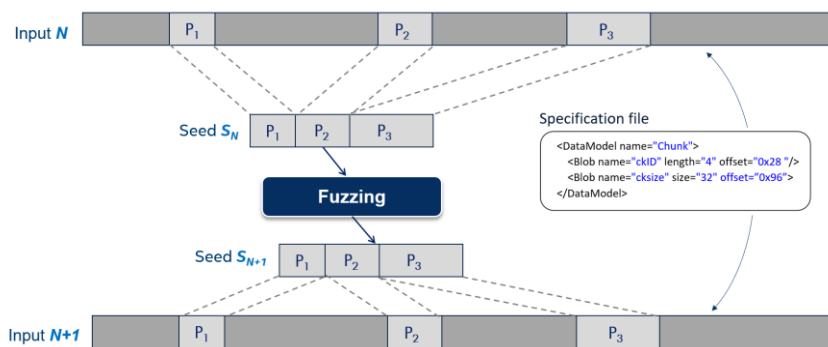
Input $N$

$P_1$ $P_2$ $P_3$

Seed $S_N$ $P_1$ $P_2$ $P_3$

Specification file

<DataModel name="Chunk">
<Blob name="ckID" length="4" offset="0x28 "/>
<Blob name="cksize" size="32" offset="0x96">
</DataModel>

Fuzzing

Seed $S_{N+1}$ $P_1$ $P_2$ $P_3$

Input $N+1$

$P_1$ $P_2$ $P_3$